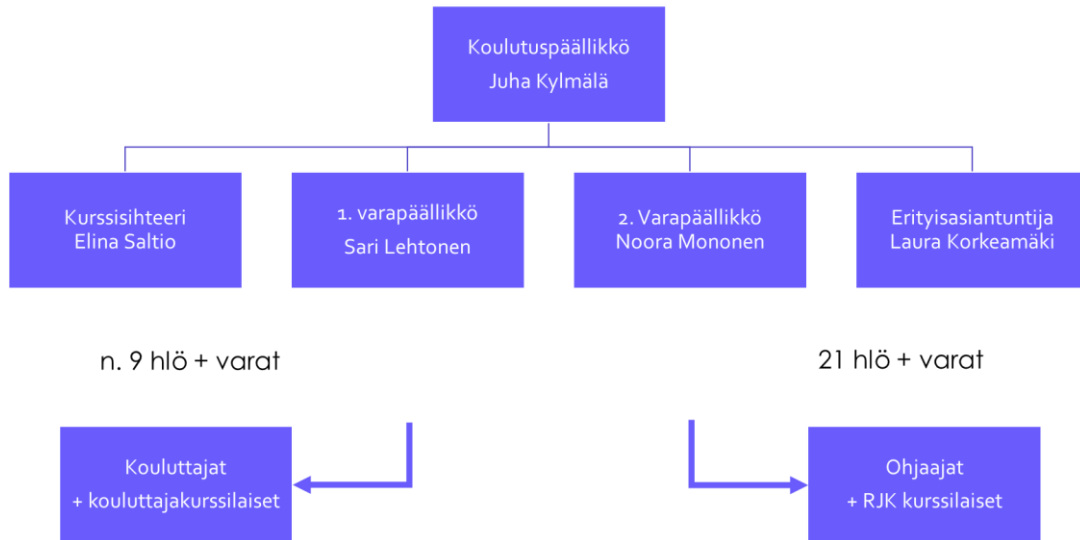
Koulutuspäällikkö
Juha Kylmälä

Kurssisihteeri
Elina Saltio

1. varapäällikkö
Sari Lehtonen

2. Varapäällikkö
Noora Mononen

Erityisasiantuntija
Laura Korkeamäki

n. 9 hlö + varat

21 hlö + varat

Kouluttajat
+ kouluttajakurssilaiset

Ohjaajat
+ RJK kurssilaiset